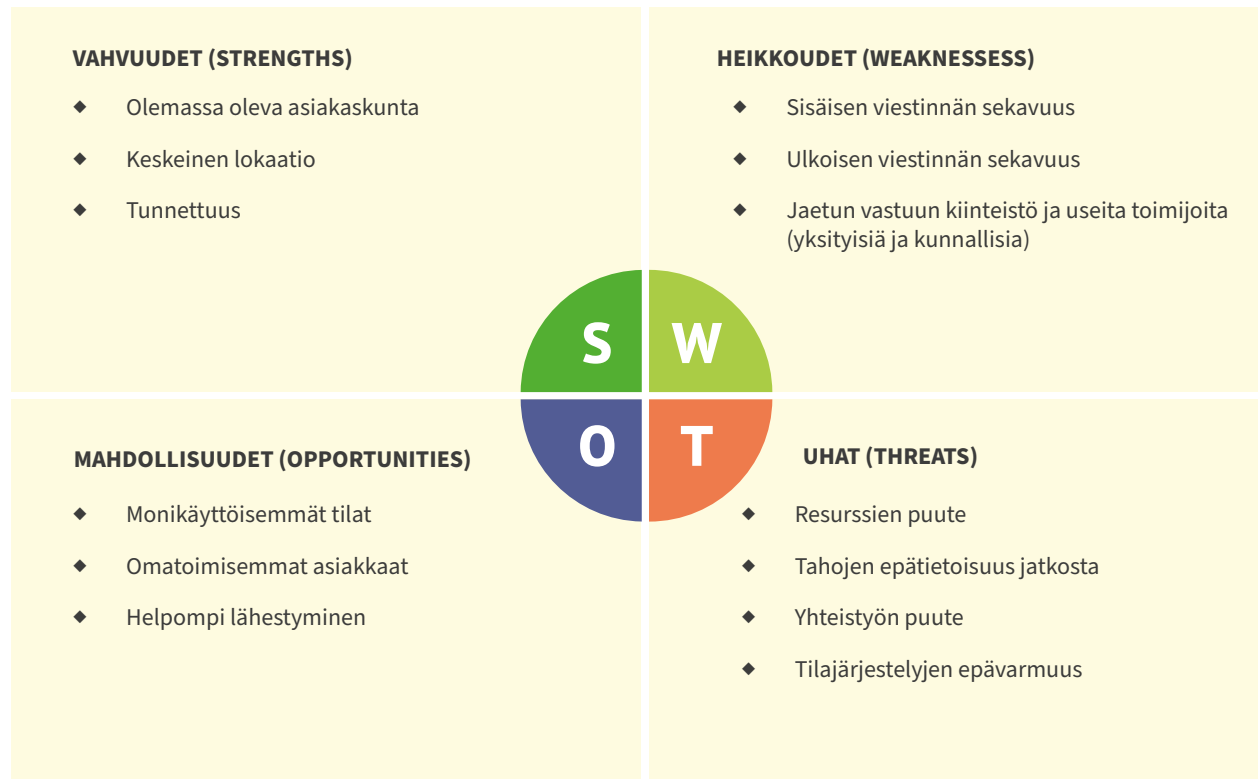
VAHVUUDET (STRENGTHS)

- Olemassa oleva asiakaskunta
- Keskeinen lokaatio
- Tunnettuus

HEIKKOUDET (WEAKNESSESS)

- Sisäisen viestinnän sekavuus
- Ulkoisen viestinnän sekavuus
- Jaetun vastuun kiinteistö ja useita toimijoita (yksityisiä ja kunnallisia)

S W
O T

MAHDOLLISUUDET (OPPORTUNITIES)

- Monikäyttöisemmät tilat
- Omatoimisemmat asiakkaat
- Helpompi lähestyminen

UHAT (THREATS)

- Resurssien puute
- Tahojen epätietoisuus jatkosta
- Yhteistyön puute
- Tilajärjestelyjen epävarmuus